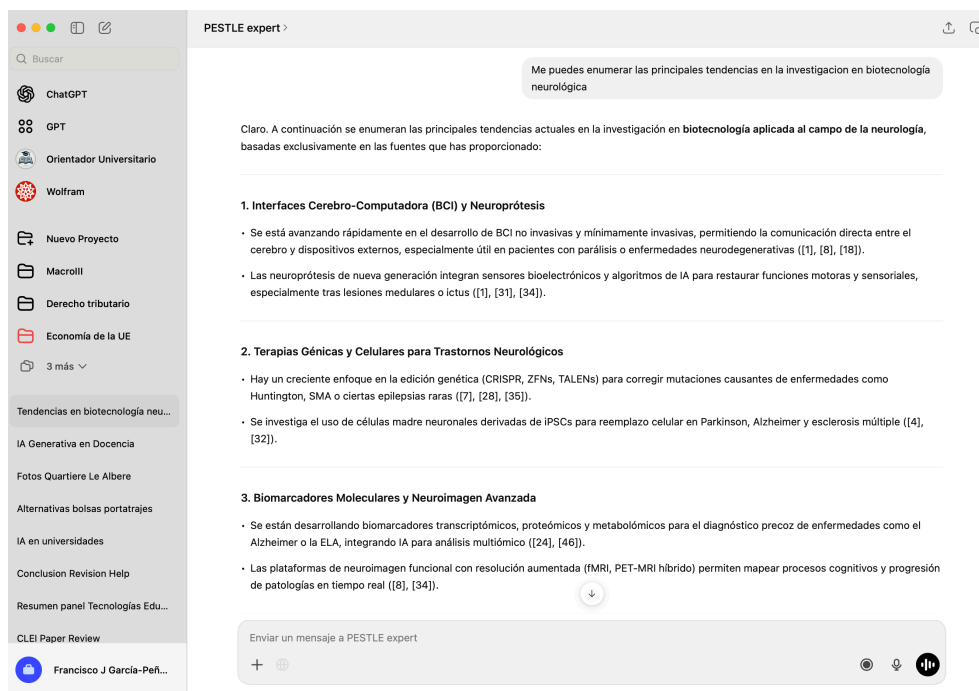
Buscar

ChatGPT

GPT

Orientador Universitario

Wolfram

Nuevo Proyecto

MacroIII

Derecho tributario

Economía de la UE

3 más

Tendencias en biotecnología neu...

IA Generativa en Docencia

Fotos Quartiere Le Albere

Alternativas bolsas portatrajes

IA en universidades

Conclusion Revision Help

Resumen panel Tecnologías Edu...

CLEI Paper Review

Francisco J García-Peñ...

PESTLE expert >

Me puedes enumerar las principales tendencias en la investigacion en biotecnología neurológica

Claro. A continuación se enumeran las principales tendencias actuales en la investigación en **biotecnología aplicada al campo de la neurología**, basadas exclusivamente en las fuentes que has proporcionado:

**1. Interfaces Cerebro-Computadora (BCI) y Neuroprótesis**

• Se está avanzando rápidamente en el desarrollo de BCI no invasivas y mínimamente invasivas, permitiendo la comunicación directa entre el cerebro y dispositivos externos, especialmente útil en pacientes con parálisis o enfermedades neurodegenerativas ([1], [8], [18]).

• Las neuroprótesis de nueva generación integran sensores bioelectrónicos y algoritmos de IA para restaurar funciones motoras y sensoriales, especialmente tras lesiones medulares o ictus ([1], [31], [34]).

**2. Terapias Génicas y Celulares para Trastornos Neurológicos**

• Hay un creciente enfoque en la edición genética (CRISPR, ZFNs, TALENs) para corregir mutaciones causantes de enfermedades como Huntington, SMA o ciertas epilepsias raras ([7], [28], [35]).

• Se investiga el uso de células madre neuronales derivadas de iPSCs para reemplazo celular en Parkinson, Alzheimer y esclerosis múltiple ([4], [32]).

**3. Biomarcadores Moleculares y Neuroimagen Avanzada**

• Se están desarrollando biomarcadores transcriptómicos, proteómicos y metabolómicos para el diagnóstico precoz de enfermedades como el Alzheimer o la ELA, integrando IA para análisis multiómico ([24], [46]).

• Las plataformas de neuroimagen funcional con resolución aumentada (fMRI, PET-MRI híbrido) permiten mapear procesos cognitivos y progresión de patologías en tiempo real ([8], [34]).

Enviar un mensaje a PESTLE expert